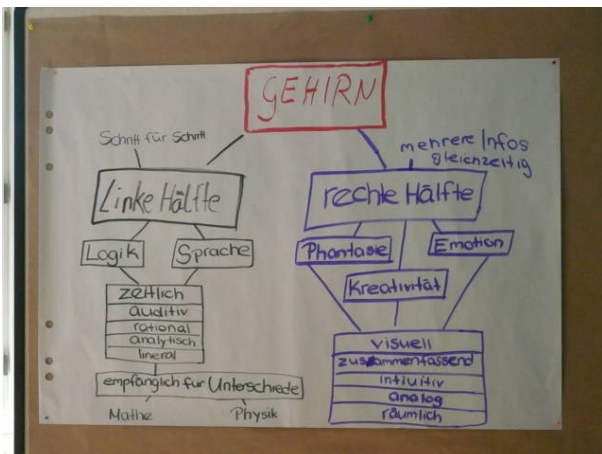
GEHIRN

Schritt für Schritt

Linke Hälfte

Logik

Sprache

zeitlich
auditiv
rational
analytisch
lineral

empfänglich für Unterschiede

Mathe

Physik

mehrere Infos gleichzeitig

rechte Hälfte

Phantasie

Emotion

Kreativität

visuell
zusammenfassend
intuitiv
analog
räumlich